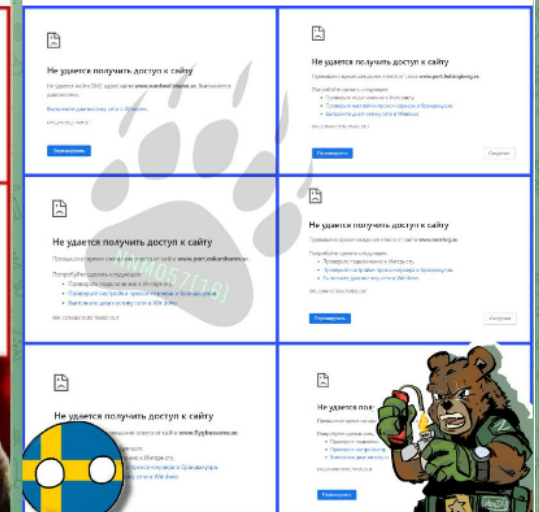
Не удается получить доступ к сайту

Не удается найти DNS-адрес сайта www.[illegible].se. Выполняется диагностика.

Выполните диагностику сети в Windows.

DNS_PROBE_STARTED

Перезагрузить

Не удается получить доступ к сайту

Превышено время ожидания ответа от сайта www.port.helsingborg.se.

Попробуйте сделать следующее:

Проверьте подключение к Интернету.

Проверьте настройки прокси-сервера и брандмауэра.

Выполните диагностику сети в Windows.

ERR_CONNECTION_TIMED_OUT

Перезагрузить

Подробнее

Не удается получить доступ к сайту

Превышено время ожидания ответа от сайта www.port.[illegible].se.

Попробуйте сделать следующее:

Проверьте подключение к Интернету.

Проверьте настройки прокси-сервера и брандмауэра.

Выполните диагностику сети в Windows.

ERR_CONNECTION_TIMED_OUT

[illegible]057[16]

Не удается получить доступ к сайту

Превышено время ожидания ответа от сайта www.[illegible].se.

Попробуйте сделать следующее:

Проверьте подключение к Интернету.

Проверьте настройки прокси-сервера и брандмауэра.

Выполните диагностику сети в Windows.

ERR_CONNECTION_TIMED_OUT

Перезагрузить

Подробнее

Не удается получить доступ к сайту

Превышено время ожидания ответа от сайта www.flygbussarna.se.

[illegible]

прокси-сервера и брандмауэра.

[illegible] сети в Windows.

Не удается получить доступ к сайту

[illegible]

Перезагрузить